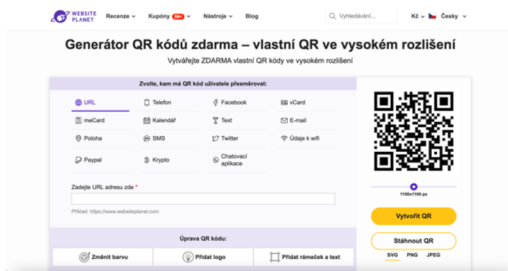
WEBSITE PLANET Recenze Kupóny 99+ Nástroje Blog Vyhledávání... Kč Česky

Generátor QR kódů zdarma – vlastní QR ve vysokém rozlišení

Vytvářejte ZDARMA vlastní QR kódy ve vysokém rozlišení

Zvolte, kam má QR kód uživatele přesměrovat:

URL
Telefon
Facebook
vCard
meCard
Kalendář
Text
E-mail
Poloha
SMS
Twitter
Údaje k wifi
Paypal
Krypto
Chatovací aplikace

Zadejte URL adresu zde *

Příklad: https://www.websiteplanet.com

1100x1100 px

Vytvořit QR

Stáhnout QR

SVG PNG JPEG

Úprava QR kódu:

Změnit barvu
Přidat logo
Přidat rámeček a text